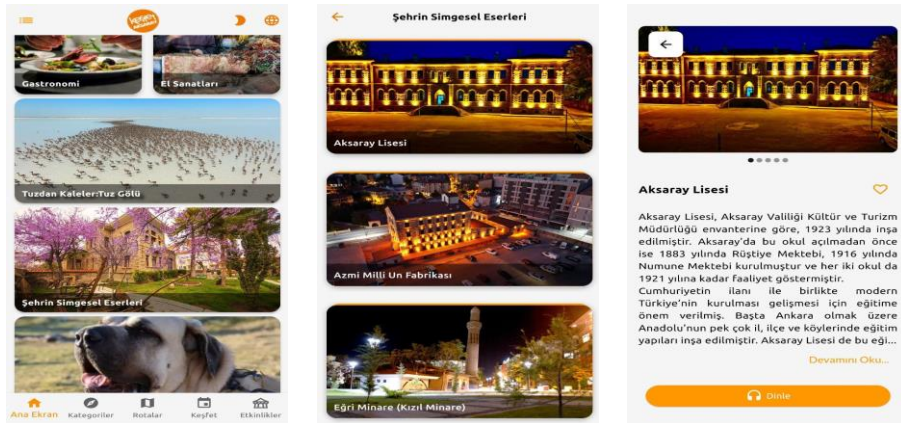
Gastronomi

El Sanatları

Tuzdan Kaleler:Tuz Gölü

Şehrin Simgesel Eserleri

Ana Ekran Kategoriler Rotalar Keşfet Etkinlikler

Şehrin Simgesel Eserleri

Aksaray Lisesi

Azmi Milli Un Fabrikası

Eğri Minare (Kızıl Minare)

Aksaray Lisesi

Aksaray Lisesi, Aksaray Valiliği Kültür ve Turizm Müdürlüğü envanterine göre, 1923 yılında inşa edilmiştir. Aksaray'da bu okul açılmadan önce ise 1883 yılında Rüştiye Mektebi, 1916 yılında Numune Mektebi kurulmuştur ve her iki okul da 1921 yılına kadar faaliyet göstermiştir.
Cumhuriyetin ilanı ile birlikte modern Türkiye'nin kurulması gelişmesi için eğitime önem verilmiş. Başta Ankara olmak üzere Anadolu'nun pek çok il, ilçe ve köylerinde eğitim yapıları inşa edilmiştir. Aksaray Lisesi de bu eği...

Devamını Oku...

Dinle